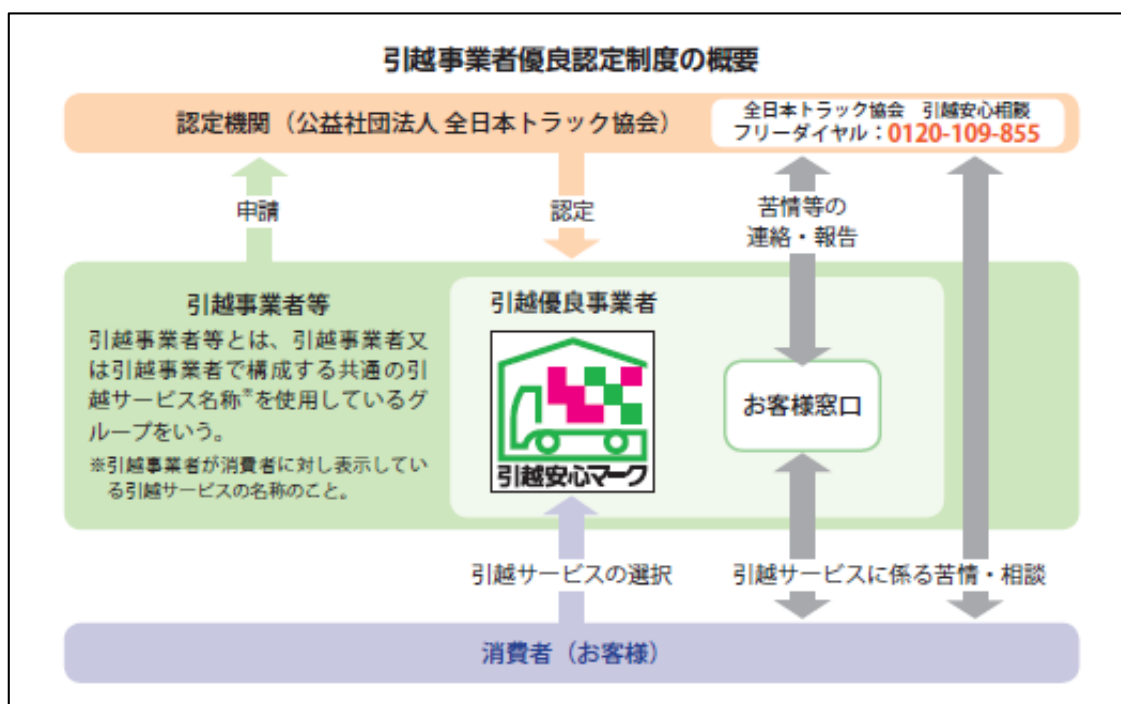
引越事業者優良認定制度の概要

認定機関（公益社団法人 全日本トラック協会）

全日本トラック協会　引越安心相談
フリーダイヤル：0120-109-855

申請

認定

苦情等の
連絡・報告

引越事業者等

引越事業者等とは、引越事業者又は引越事業者で構成する共通の引越サービス名称※を使用しているグループをいう。

※引越事業者が消費者に対し表示している引越サービスの名称のこと。

引越優良事業者

引越安心マーク

お客様窓口

引越サービスの選択

引越サービスに係る苦情・相談

消費者（お客様）